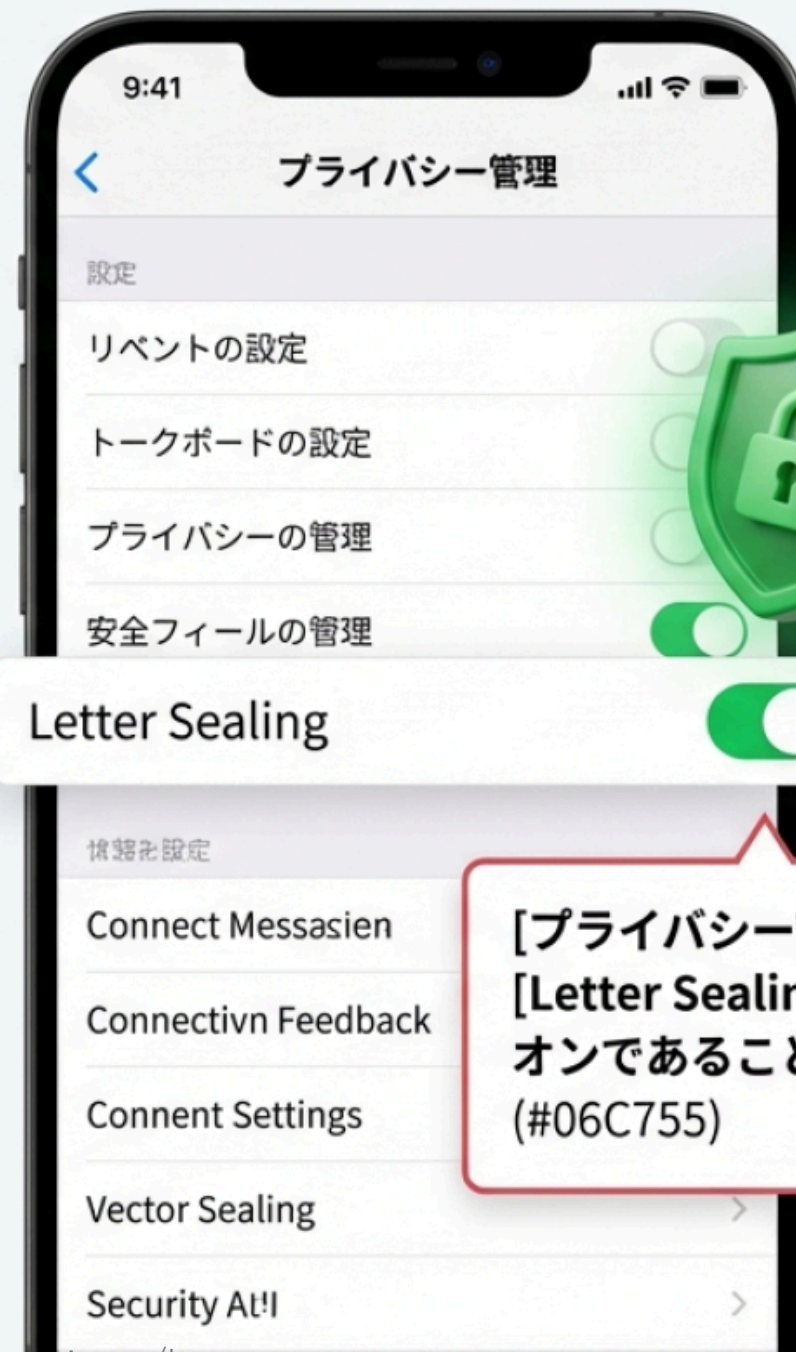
9:41

プライバシー管理

設定

リベントの設定

トークボードの設定

プライバシーの管理

安全フィールの管理

Letter Sealing

情報表設定

Connect Messasien

Connectivn Feedback

Connent Settings

Vector Sealing

Security At!I

[プライバシー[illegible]
[Letter Sealin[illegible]
オンであること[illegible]
(#06C755)